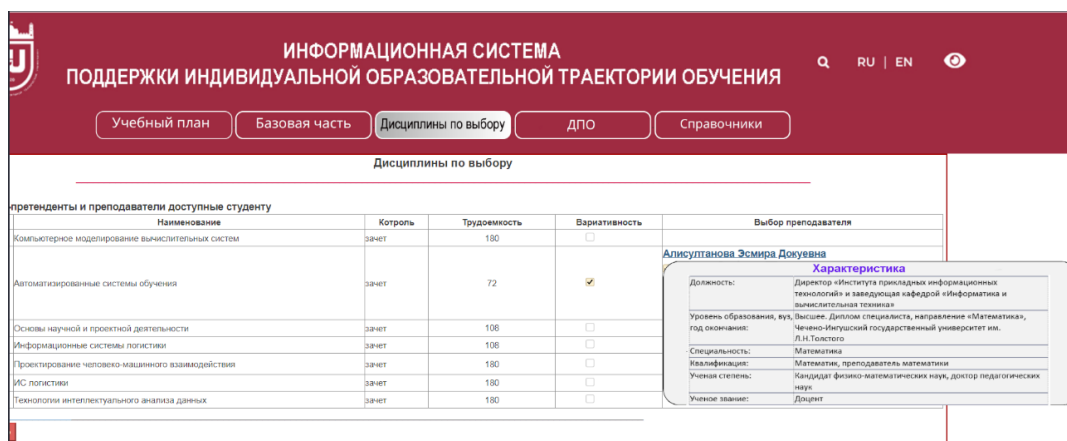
ИНФОРМАЦИОННАЯ СИСТЕМА
ПОДДЕРЖКИ ИНДИВИДУАЛЬНОЙ ОБРАЗОВАТЕЛЬНОЙ ТРАЕКТОРИИ ОБУЧЕНИЯ

RU | EN

Учебный план | Базовая часть | Дисциплины по выбору | ДПО | Справочники

Дисциплины по выбору

претенденты и преподаватели доступные студенту

| Наименование | Котроль | Трудоемкость | Вариативность | Выбор преподавателя |
|---|---|---|---|---|
| Компьютерное моделирование вычислительных систем | зачет | 180 | | |
| Автоматизированные системы обучения | зачет | 72 | ✓ | Алисултанова Эсмира Докуевна |
| Основы научной и проектной деятельности | зачет | 108 | | |
| Информационные системы логистики | зачет | 108 | | |
| Проектирование человеко-машинного взаимодействия | зачет | 180 | | |
| ИС логистики | зачет | 180 | | |
| Технологии интеллектуального анализа данных | зачет | 180 | | |

Характеристика

| | |
|---|---|
| Должность: | Директор «Института прикладных информационных технологий» и заведующая кафедрой «Информатика и вычислительная техника» |
| Уровень образования, вуз, год окончания: | Высшее. Диплом специалиста, направление «Математика», Чечено-Ингушский государственный университет им. Л.Н.Толстого |
| Специальность: | Математика |
| Квалификация: | Математик, преподаватель математики |
| Ученая степень: | Кандидат физико-математических наук, доктор педагогических наук |
| Ученое звание: | Доцент |